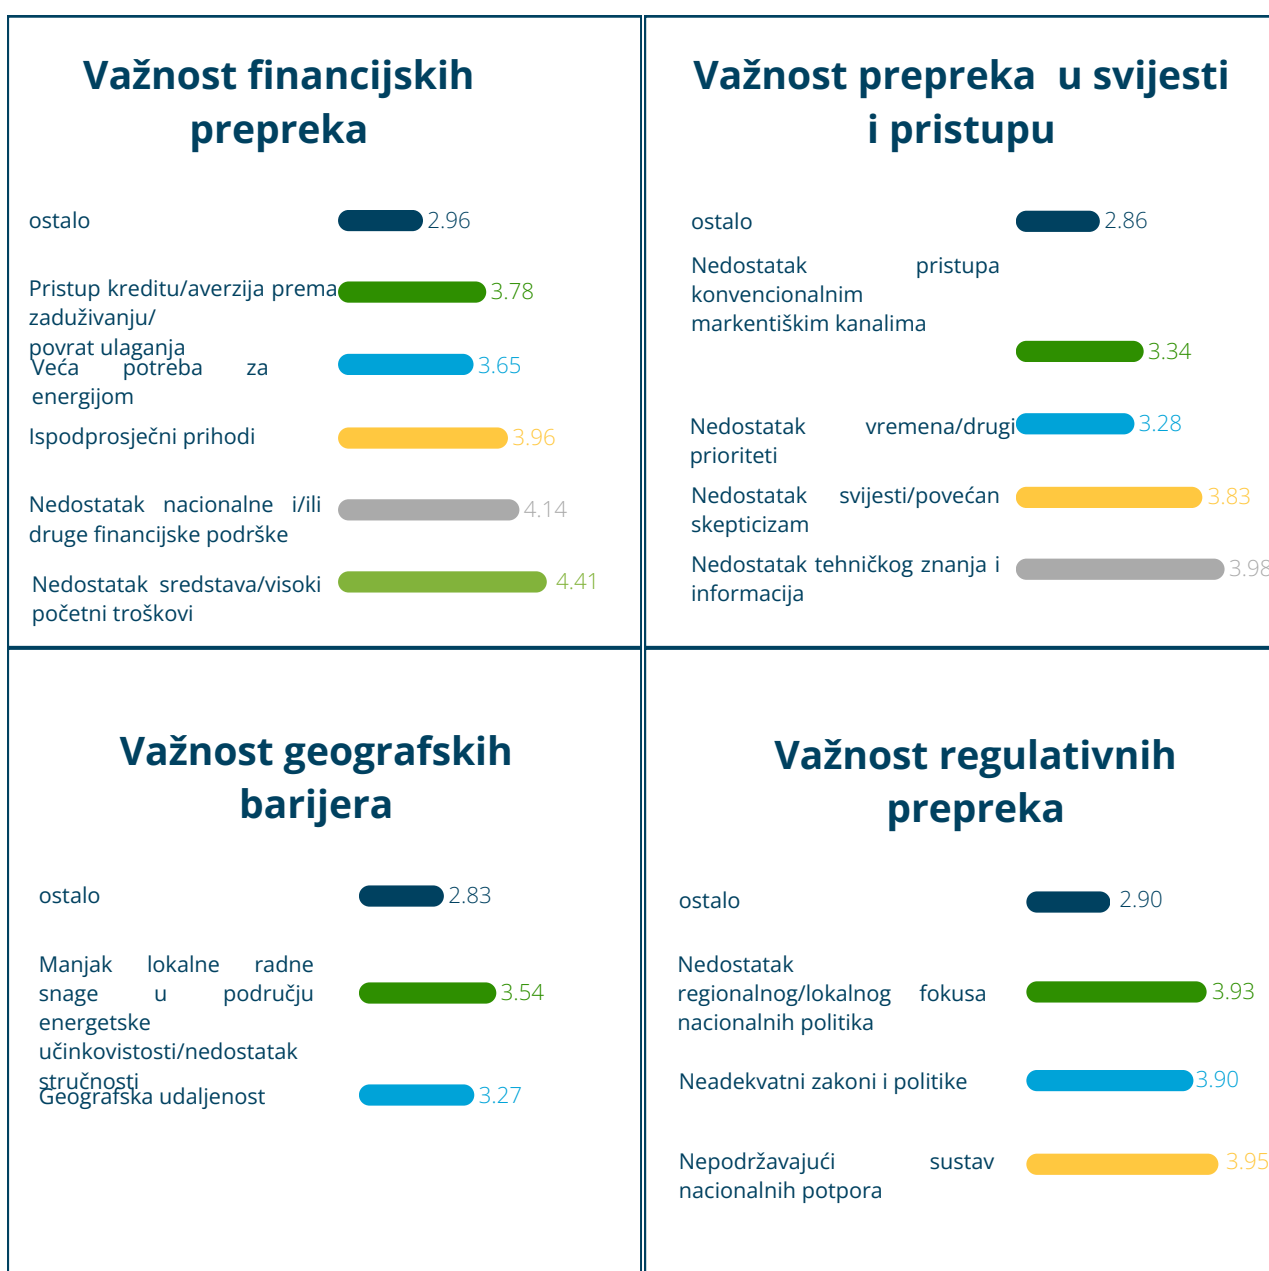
Važnost financijskih prepreka

ostalo 2.96

Pristup kreditu/averzija prema zaduživanju/ povrat ulaganja 3.78

Veća potreba za energijom 3.65

Ispodprosječni prihodi 3.96

Nedostatak nacionalne i/ili druge financijske podrške 4.14

Nedostatak sredstava/visoki početni troškovi 4.41

Važnost prepreka u svijesti i pristupu

ostalo 2.86

Nedostatak pristupa konvencionalnim markentiškim kanalima 3.34

Nedostatak vremena/drugi prioriteti 3.28

Nedostatak svijesti/povećan skepticizam 3.83

Nedostatak tehničkog znanja i informacija 3.98

Važnost geografskih barijera

ostalo 2.83

Manjak lokalne radne snage u području energetske učinkovistosti/nedostatak stručnosti 3.54

Geografska udaljenost 3.27

Važnost regulativnih prepreka

ostalo 2.90

Nedostatak regionalnog/lokalnog fokusa nacionalnih politika 3.93

Neadekvatni zakoni i politike 3.90

Nepodržavajući sustav nacionalnih potpora 3.95